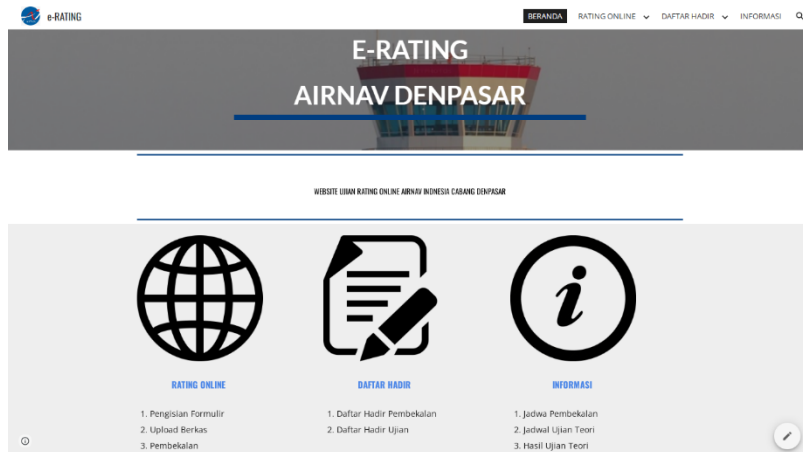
e-RATING

BERANDA RATING ONLINE DAFTAR HADIR INFORMASI

E-RATING

AIRNAV DENPASAR

WEBSITE UJIAN RATING ONLINE AIRNAV INDNESIA CABANG DENPASAR

RATING ONLINE

1. Pengisian Formulir
2. Upload Berkas
3. Pembekalan

DAFTAR HADIR

1. Daftar Hadir Pembekalan
2. Daftar Hadir Ujian

INFORMASI

1. Jadwa Pembekalan
2. Jadwal Ujian Teori
3. Hasil Ujian Teori